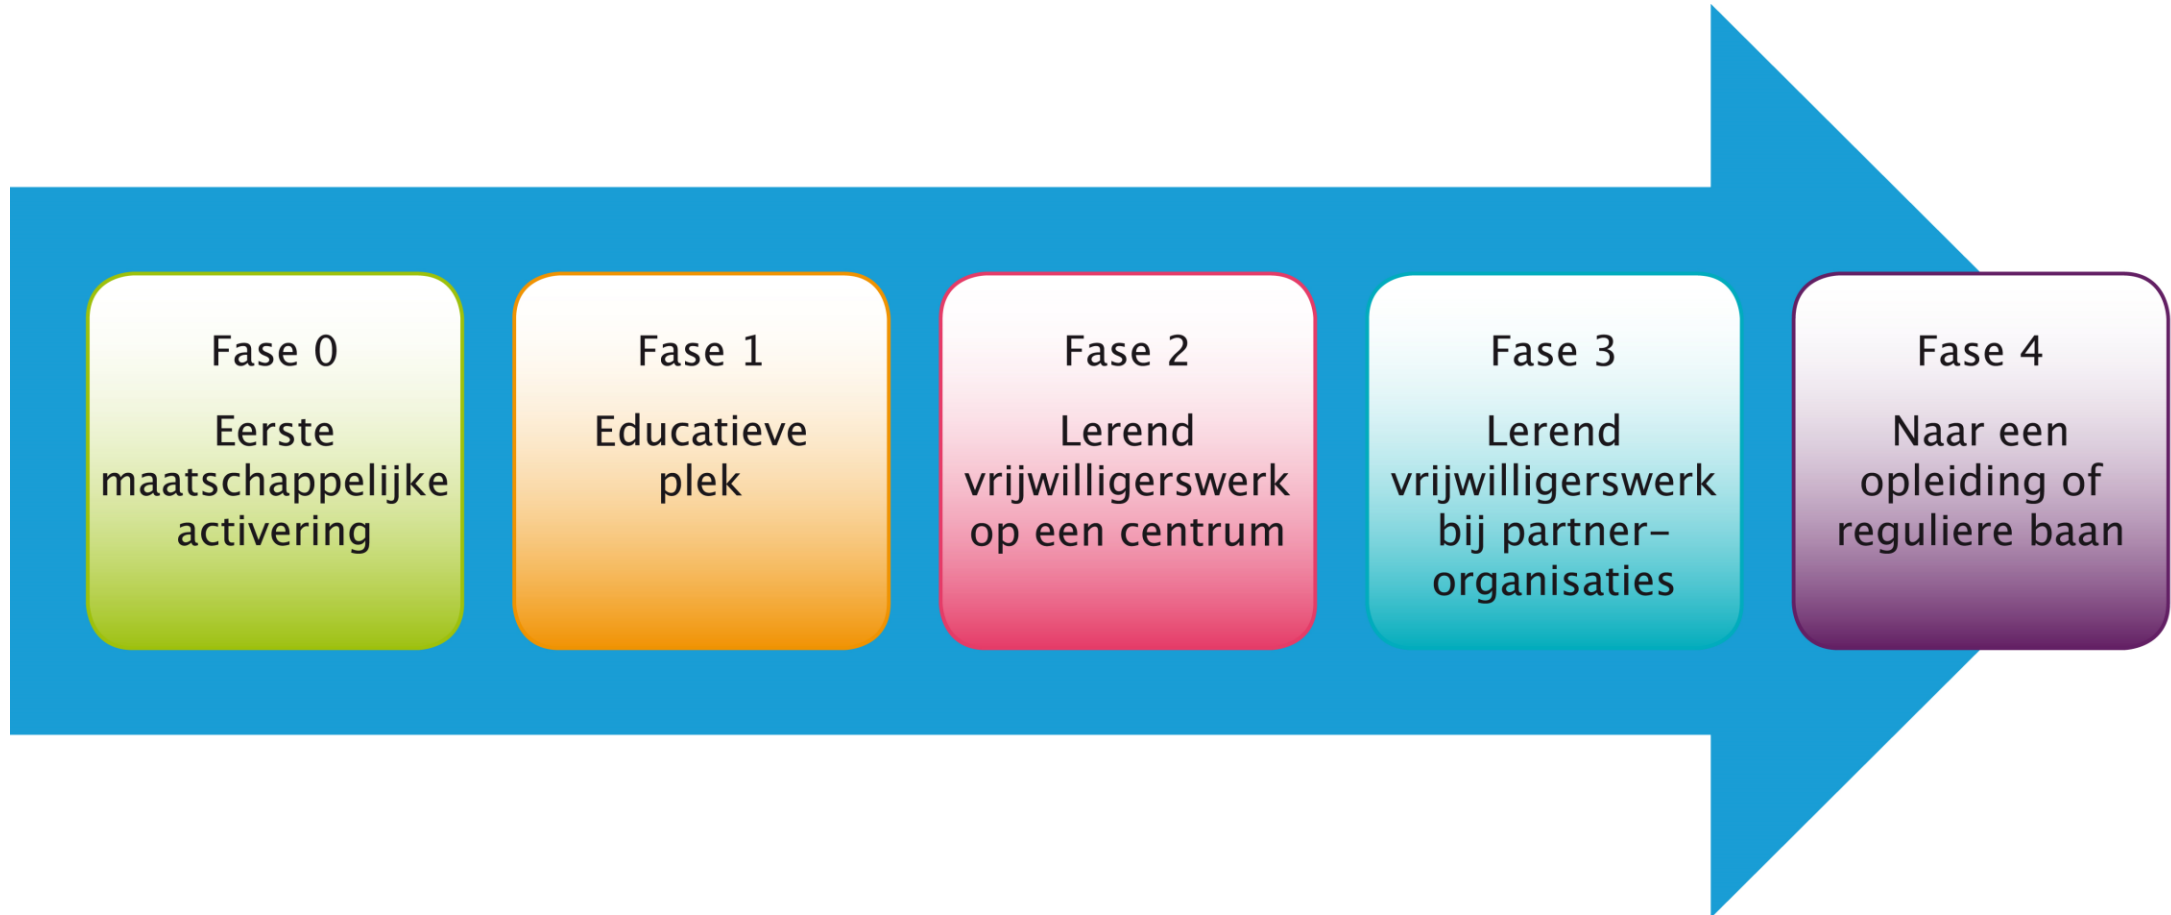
Fase 0

Eerste maatschappelijke activering

Fase 1

Educatieve plek

Fase 2

Lerend vrijwilligerswerk op een centrum

Fase 3

Lerend vrijwilligerswerk bij partner-organisaties

Fase 4

Naar een opleiding of reguliere baan